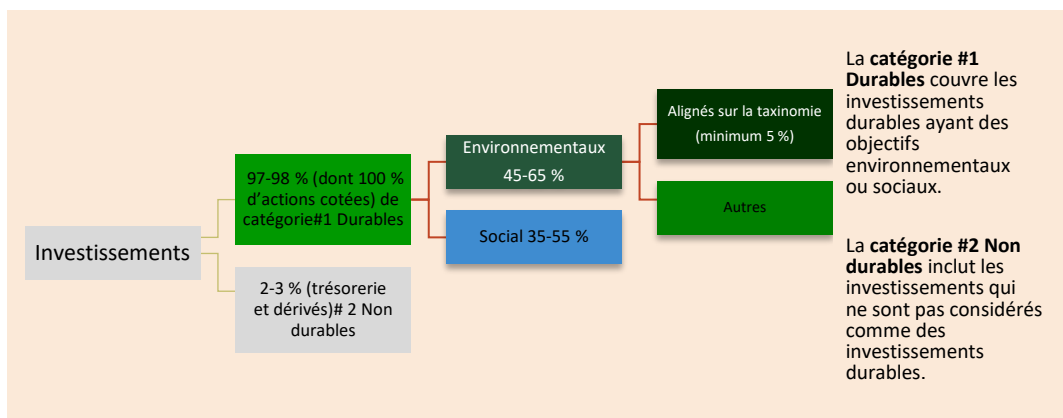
Investissements

97-98 % (dont 100 % d'actions cotées) de catégorie#1 Durables

2-3 % (trésorerie et dérivés)# 2 Non durables

Environnementaux 45-65 %

Social 35-55 %

Alignés sur la taxinomie (minimum 5 %)

Autres

La **catégorie #1 Durables** couvre les investissements durables ayant des objectifs environnementaux ou sociaux.

La **catégorie #2 Non durables** inclut les investissements qui ne sont pas considérés comme des investissements durables.